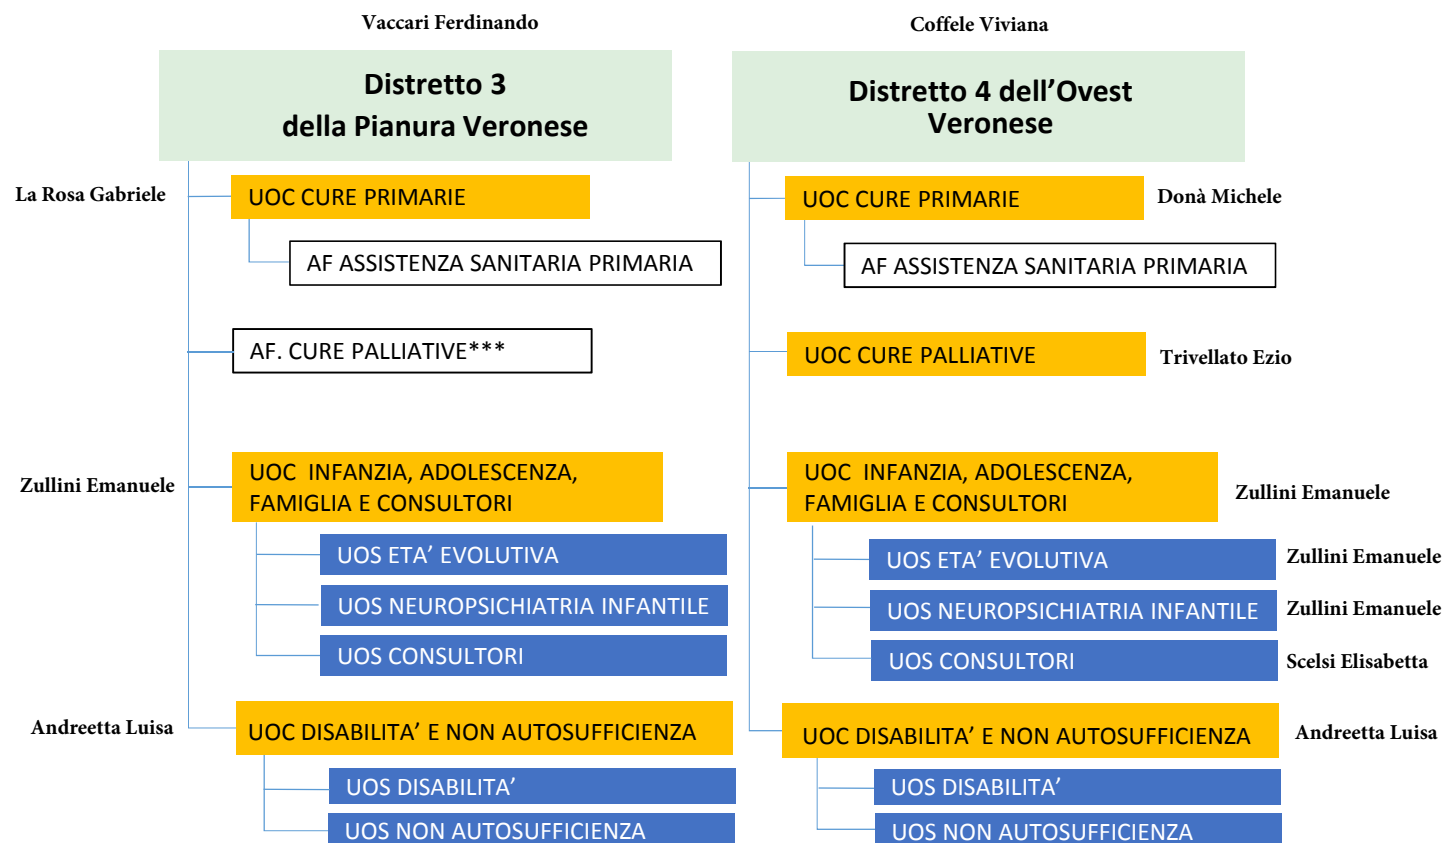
Vaccari Ferdinando

Distretto 3
della Pianura Veronese

La Rosa Gabriele
UOC CURE PRIMARIE

AF ASSISTENZA SANITARIA PRIMARIA

AF. CURE PALLIATIVE***

Zullini Emanuele
UOC INFANZIA, ADOLESCENZA, FAMIGLIA E CONSULTORI

UOS ETA’ EVOLUTIVA

UOS NEUROPSICHIATRIA INFANTILE

UOS CONSULTORI

Andreetta Luisa
UOC DISABILITA’ E NON AUTOSUFFICIENZA

UOS DISABILITA’

UOS NON AUTOSUFFICIENZA

Coffele Viviana

Distretto 4 dell’Ovest
Veronese

UOC CURE PRIMARIE
Donà Michele

AF ASSISTENZA SANITARIA PRIMARIA

UOC CURE PALLIATIVE
Trivellato Ezio

UOC INFANZIA, ADOLESCENZA, FAMIGLIA E CONSULTORI
Zullini Emanuele

UOS ETA’ EVOLUTIVA
Zullini Emanuele

UOS NEUROPSICHIATRIA INFANTILE
Zullini Emanuele

UOS CONSULTORI
Scelsi Elisabetta

UOC DISABILITA’ E NON AUTOSUFFICIENZA
Andreetta Luisa

UOS DISABILITA’

UOS NON AUTOSUFFICIENZA